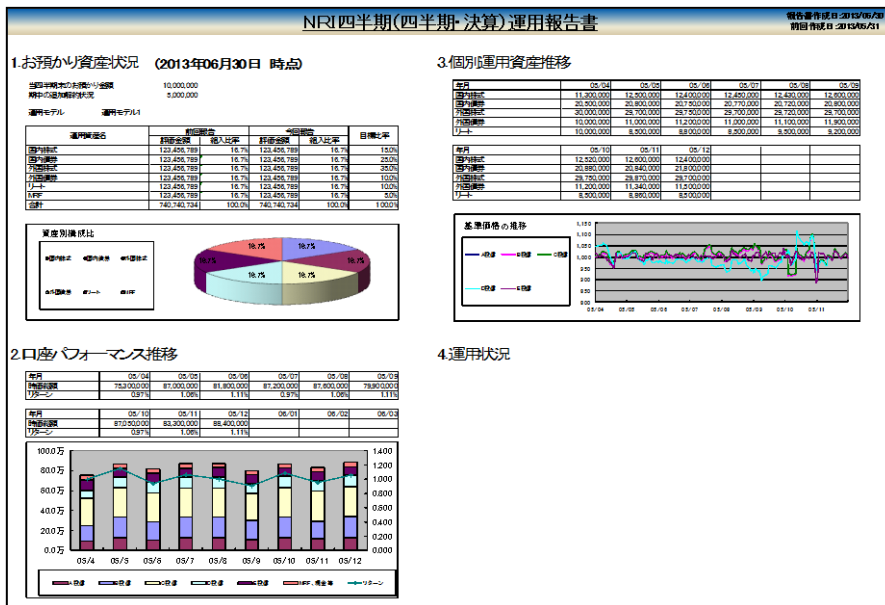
NRI四半期(四半期・決算)運用報告書

報告書作成日:2013/06/30
前回作成日:2013/05/31

1.お預かり資産状況 (2013年06月30日 時点)

当四半期末のお預かり金額 10,000,000
期中の追加解約状況 5,000,000

運用モデル 運用モデル1

| 運用資産名 | 前回報告 評価金額 | 前回報告 組入比率 | 今回報告 評価金額 | 今回報告 組入比率 | 目標比率 |
|---|---|---|---|---|---|
| 国内株式 | 123,456,789 | 16.7% | 123,456,789 | 16.7% | 15.0% |
| 国内債券 | 123,456,789 | 16.7% | 123,456,789 | 16.7% | 25.0% |
| 外国株式 | 123,456,789 | 16.7% | 123,456,789 | 16.7% | 35.0% |
| 外国債券 | 123,456,789 | 16.7% | 123,456,789 | 16.7% | 10.0% |
| リート | 123,456,789 | 16.7% | 123,456,789 | 16.7% | 10.0% |
| MFF | 123,456,789 | 16.7% | 123,456,789 | 16.7% | 5.0% |
| 合計 | 740,740,734 | 100.0% | 740,740,734 | 100.0% | 100.0% |

資産別構成比
国内株式 国内債券 外国株式 外国債券 リート MFF
16.7% 16.7% 16.7% 16.7% 16.7% 16.7%

3.個別運用資産推移

| 年月 | 05/04 | 05/05 | 05/06 | 05/07 | 05/08 | 05/09 |
|---|---|---|---|---|---|---|
| 国内株式 | 11,300,000 | 12,500,000 | 12,400,000 | 12,450,000 | 12,430,000 | 12,600,000 |
| 国内債券 | 20,500,000 | 20,800,000 | 20,750,000 | 20,770,000 | 20,720,000 | 20,800,000 |
| 外国株式 | 30,000,000 | 29,700,000 | 29,750,000 | 29,750,000 | 29,720,000 | 29,700,000 |
| 外国債券 | 10,000,000 | 11,000,000 | 11,200,000 | 11,000,000 | 11,100,000 | 11,900,000 |
| リート | 10,000,000 | 8,500,000 | 8,800,000 | 8,500,000 | 9,500,000 | 9,200,000 |

| 年月 | 05/10 | 05/11 | 05/12 |
|---|---|---|---|
| 国内株式 | 12,520,000 | 12,600,000 | 12,400,000 |
| 国内債券 | 20,880,000 | 20,840,000 | 21,800,000 |
| 外国株式 | 29,750,000 | 29,870,000 | 29,700,000 |
| 外国債券 | 11,200,000 | 11,340,000 | 11,500,000 |
| リート | 8,800,000 | 8,860,000 | 8,500,000 |

基準価格の推移
A投信 B投信 C投信 D投信 E投信
1,150 1,100 1,050 1,000 950 900 850 800 750 700
05/04 05/05 05/06 05/07 05/08 05/09 05/10 05/11

2.口座パフォーマンス推移

| 年月 | 05/04 | 05/05 | 05/06 | 05/07 | 05/08 | 05/09 |
|---|---|---|---|---|---|---|
| 時価総額 | 75,300,000 | 87,000,000 | 81,800,000 | 87,200,000 | 87,600,000 | 79,900,000 |
| リターン | 0.97% | 1.06% | 1.11% | 0.97% | 1.06% | 1.11% |

| 年月 | 05/10 | 05/11 | 05/12 | 06/01 | 06/02 | 06/03 |
|---|---|---|---|---|---|---|
| 時価総額 | 87,050,000 | 83,300,000 | 88,400,000 | | | |
| リターン | 0.97% | 1.06% | 1.11% | | | |

100.0万 80.0万 60.0万 40.0万 20.0万 0.0万
1.400 1.200 1.000 0.800 0.600 0.400 0.200 0.000
05/4 05/5 05/6 05/7 05/8 05/9 05/10 05/11 05/12
A投信 B投信 C投信 D投信 E投信 MFF、現金等 リターン

4.運用状況